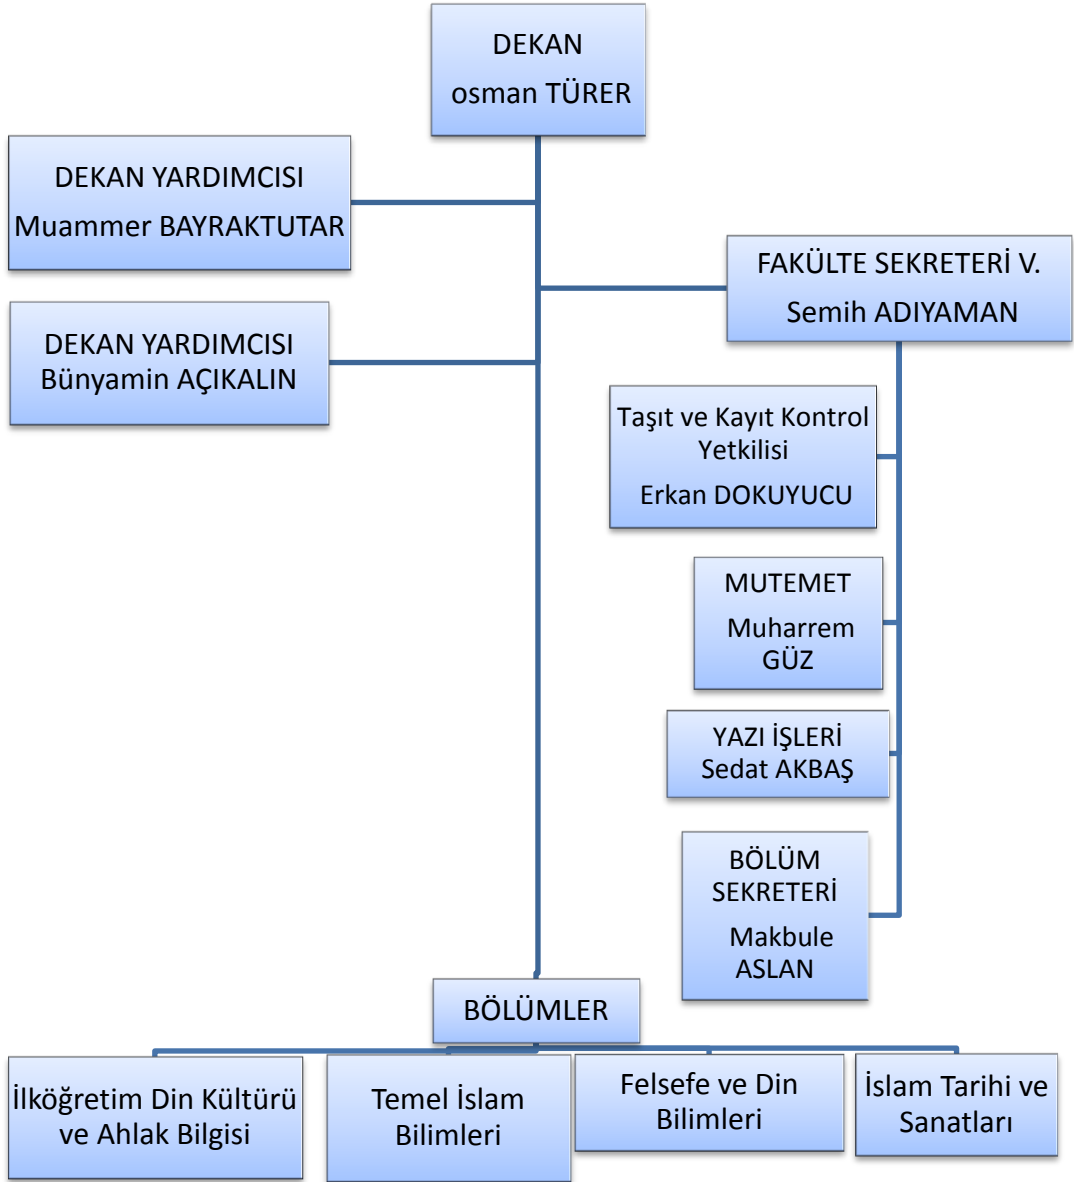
DEKAN
osman TÜRER

DEKAN YARDIMCISI
Muammer BAYRAKTUTAR

FAKÜLTE SEKRETERİ V.
Semih ADIYAMAN

DEKAN YARDIMCISI
Bünyamin AÇIKALIN

Taşıt ve Kayıt Kontrol Yetkilisi
Erkan DOKUYUCU

MUTEMET
Muharrem GÜZ

YAZI İŞLERİ
Sedat AKBAŞ

BÖLÜM SEKRETERİ
Makbule ASLAN

BÖLÜMLER

İlköğretim Din Kültürü ve Ahlak Bilgisi

Temel İslam Bilimleri

Felsefe ve Din Bilimleri

İslam Tarihi ve Sanatları